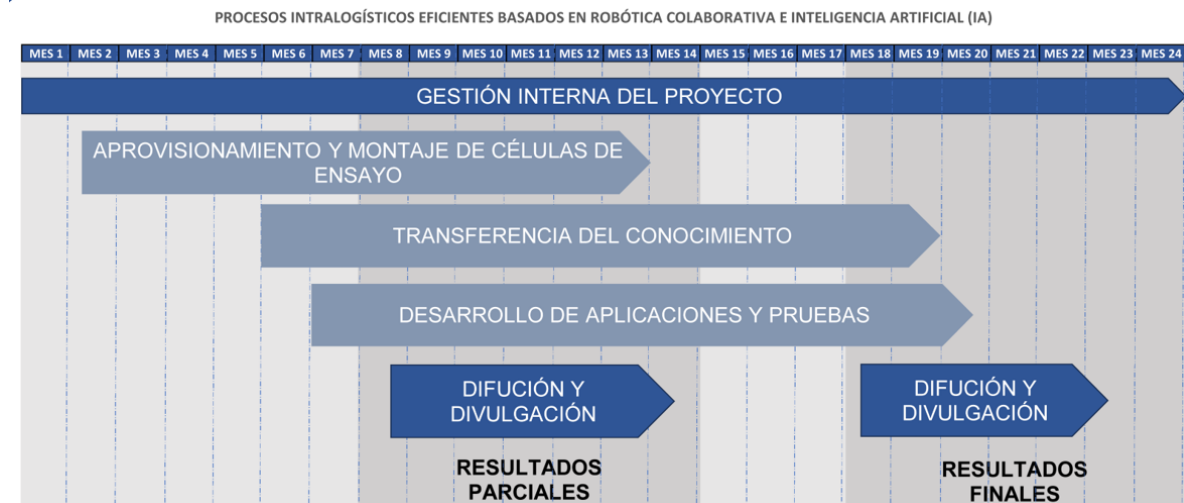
PROCESOS INTRALOGÍSTICOS EFICIENTES BASADOS EN ROBÓTICA COLABORATIVA E INTELIGENCIA ARTIFICIAL (IA)

| MES 1 | MES 2 | MES 3 | MES 4 | MES 5 | MES 6 | MES 7 | MES 8 | MES 9 | MES 10 | MES 11 | MES 12 | MES 13 | MES 14 | MES 15 | MES 16 | MES 17 | MES 18 | MES 19 | MES 20 | MES 21 | MES 22 | MES 23 | MES 24 |
|---|---|---|---|---|---|---|---|---|---|---|---|---|---|---|---|---|---|---|---|---|---|---|---|

GESTIÓN INTERNA DEL PROYECTO

APROVISIONAMIENTO Y MONTAJE DE CÉLULAS DE ENSAYO

TRANSFERENCIA DEL CONOCIMIENTO

DESARROLLO DE APLICACIONES Y PRUEBAS

DIFUCIÓN Y DIVULGACIÓN

DIFUCIÓN Y DIVULGACIÓN

RESULTADOS PARCIALES

RESULTADOS FINALES